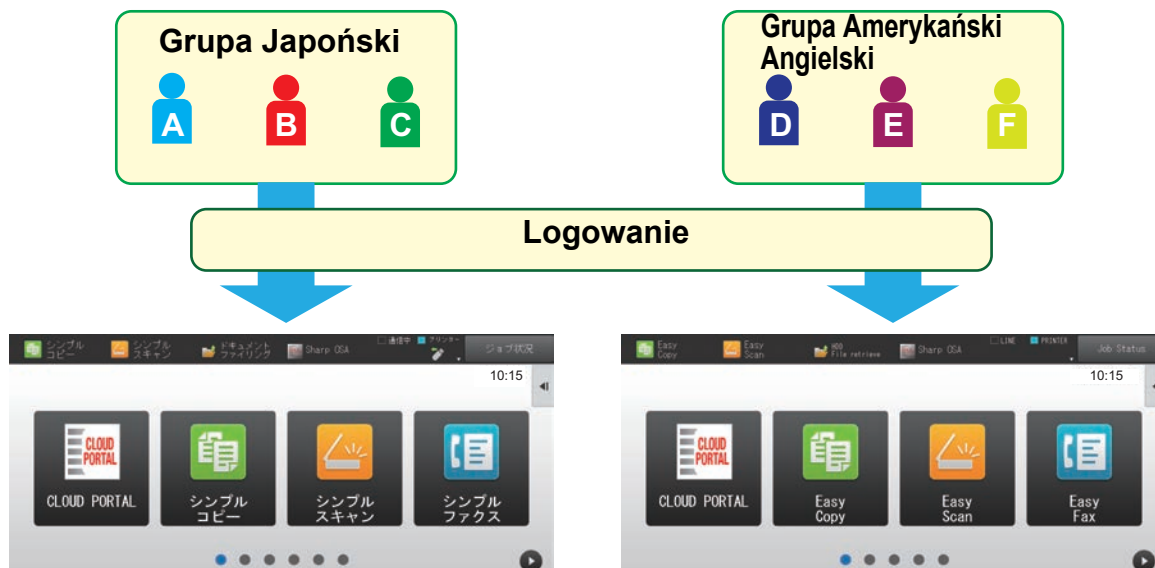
Grupa Japoński

A B C

Grupa Amerykański Angielski

D E F

Logowanie

シンプル コピー　シンプル スキャン　ドキュメント ファイリング　Sharp OSA　通信中　プリンター　ジョブ状況

10:15

CLOUD PORTAL

CLOUD PORTAL

シンプル コピー

シンプル スキャン

シンプル ファクス

Easy Copy　Easy Scan　HDD File retrieve　Sharp OSA　LINE　PRINTER　Job Status

10:15

CLOUD PORTAL

CLOUD PORTAL

Easy Copy

Easy Scan

Easy Fax